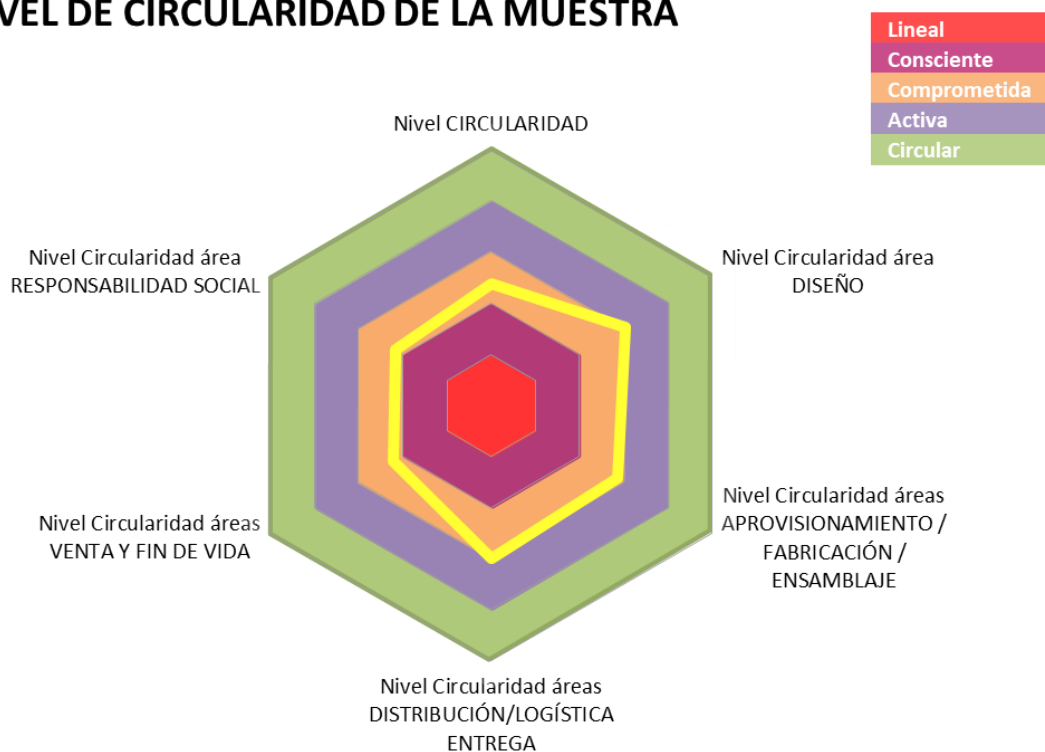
VEL DE CIRCULARIDAD DE LA MUESTRA

Lineal
Consciente
Comprometida
Activa
Circular

Nivel CIRCULARIDAD

Nivel Circularidad área DISEÑO

Nivel Circularidad áreas APROVISIONAMIENTO / FABRICACIÓN / ENSAMBLAJE

Nivel Circularidad áreas DISTRIBUCIÓN/LOGÍSTICA ENTREGA

Nivel Circularidad áreas VENTA Y FIN DE VIDA

Nivel Circularidad área RESPONSABILIDAD SOCIAL